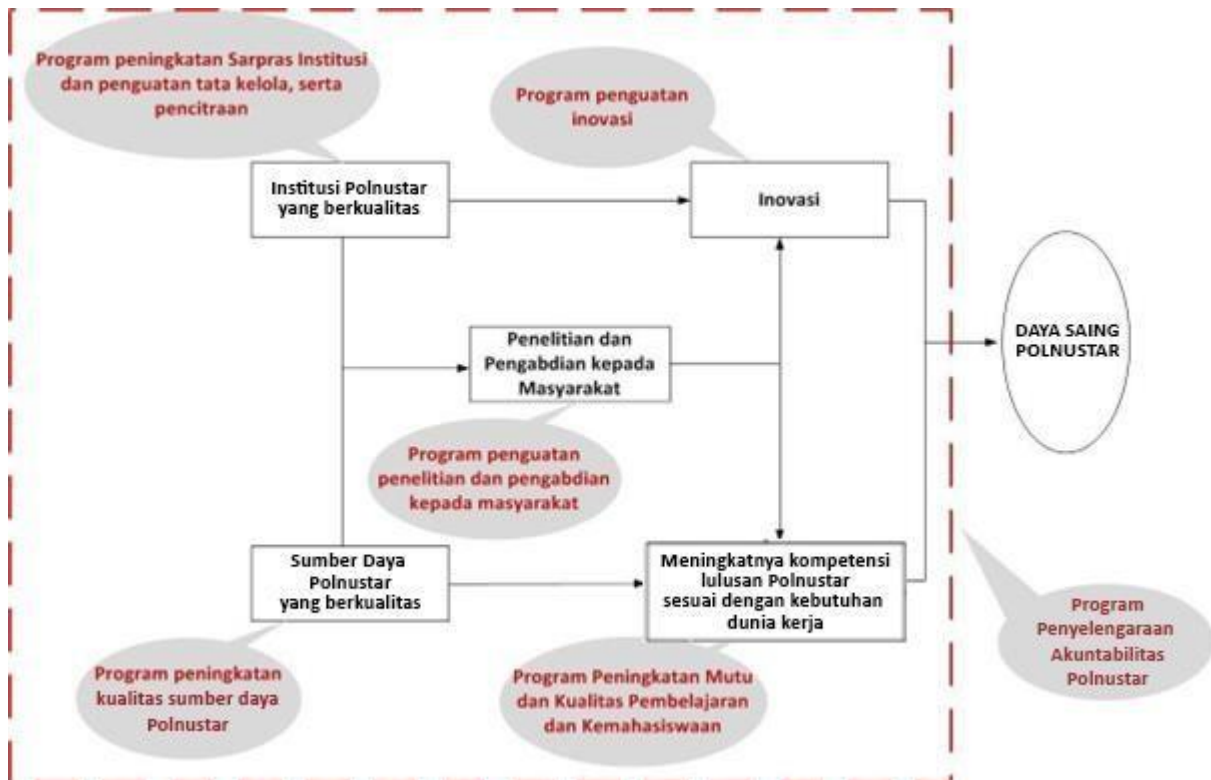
Program peningkatan Sarpras Institusi dan penguatan tata kelola, serta pencitraan

Program penguatan inovasi

Institusi Polnustar yang berkualitas

Inovasi

Penelitian dan Pengabdian kepada Masyarakat

DAYA SAING POLNUSTAR

Program penguatan penelitian dan pengabdian kepada masyarakat

Sumber Daya Polnustar yang berkualitas

Meningkatnya kompetensi lulusan Polnustar sesuai dengan kebutuhan dunia kerja

Program Penyelengaraan Akuntabilitas Polnustar

Program peningkatan kualitas sumber daya Polnustar

Program Peningkatan Mutu dan Kualitas Pembelajaran dan Kemahasiswaan